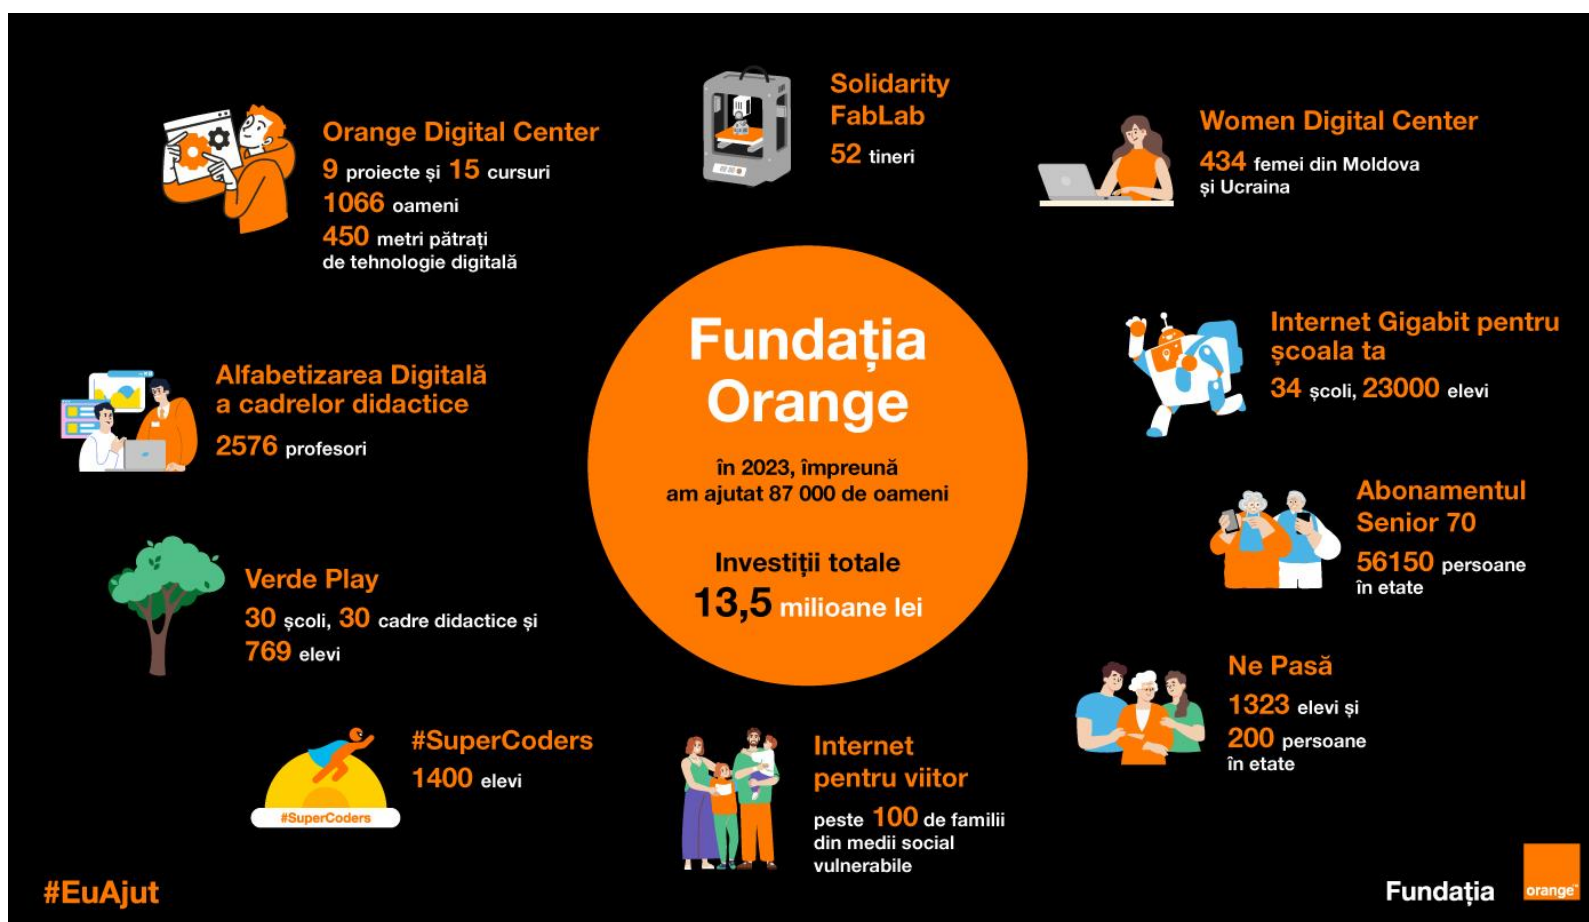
Orange Digital Center
9 proiecte și 15 cursuri
1066 oameni
450 metri pătrați de tehnologie digitală

Solidarity FabLab
52 tineri

Women Digital Center
434 femei din Moldova și Ucraina

Alfabetizarea Digitală a cadrelor didactice
2576 profesori

Fundația Orange

în 2023, împreună am ajutat 87 000 de oameni

Investiții totale
13,5 milioane lei

Internet Gigabit pentru școala ta
34 școli, 23000 elevi

Abonamentul Senior 70
56150 persoane în etate

Verde Play
30 școli, 30 cadre didactice și 769 elevi

Ne Pasă
1323 elevi și 200 persoane în etate

#SuperCoders
1400 elevi

#SuperCoders

Internet pentru viitor
peste 100 de familii din medii social vulnerabile

#EuAjut

Fundația orange